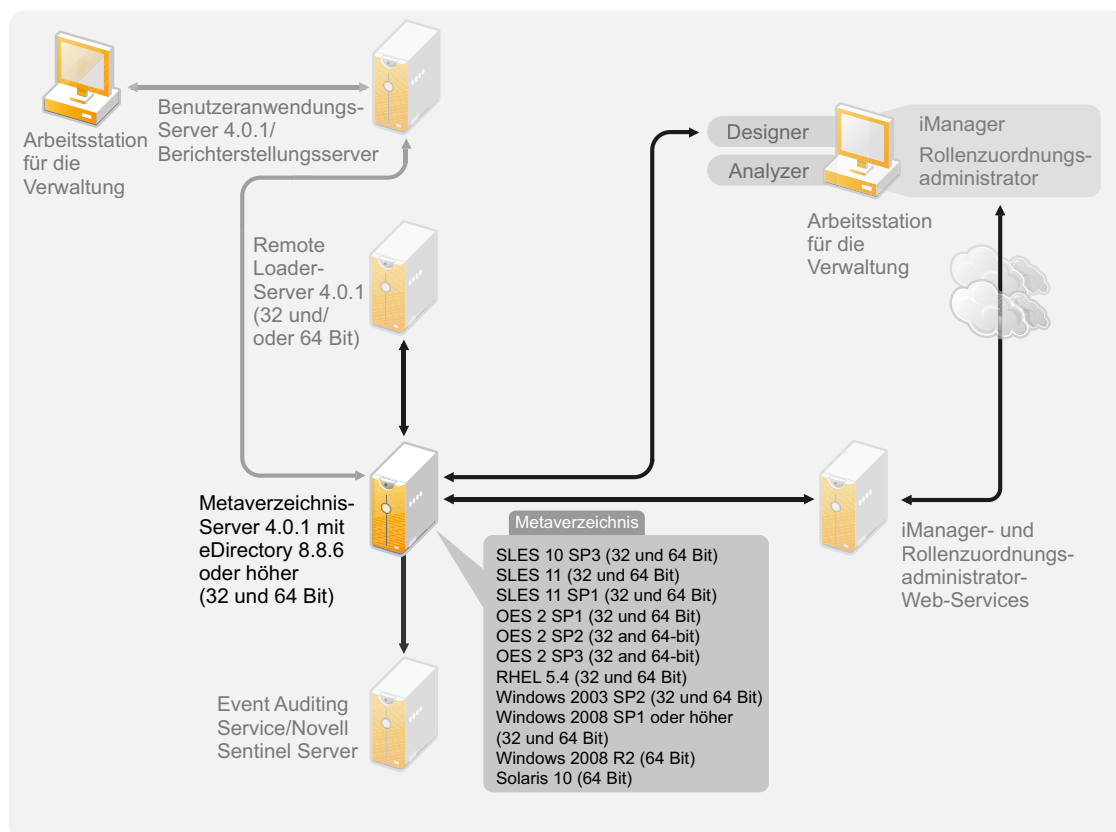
Arbeitsstation für die Verwaltung

Benutzeranwendungs-Server 4.0.1/ Berichterstellungsserver

Designer

Analyzer

iManager

Rollenzuordnungs-administrator

Arbeitsstation für die Verwaltung

Remote Loader-Server 4.0.1 (32 und/ oder 64 Bit)

Metaverzeichnis-Server 4.0.1 mit eDirectory 8.8.6 oder höher (32 und 64 Bit)

Metaverzeichnis

SLES 10 SP3 (32 und 64 Bit)
SLES 11 (32 und 64 Bit)
SLES 11 SP1 (32 und 64 Bit)
OES 2 SP1 (32 und 64 Bit)
OES 2 SP2 (32 and 64-bit)
OES 2 SP3 (32 and 64-bit)
RHEL 5.4 (32 und 64 Bit)
Windows 2003 SP2 (32 und 64 Bit)
Windows 2008 SP1 oder höher (32 und 64 Bit)
Windows 2008 R2 (64 Bit)
Solaris 10 (64 Bit)

iManager- und Rollenzuordnungs-administrator-Web-Services

Event Auditing Service/Novell Sentinel Server